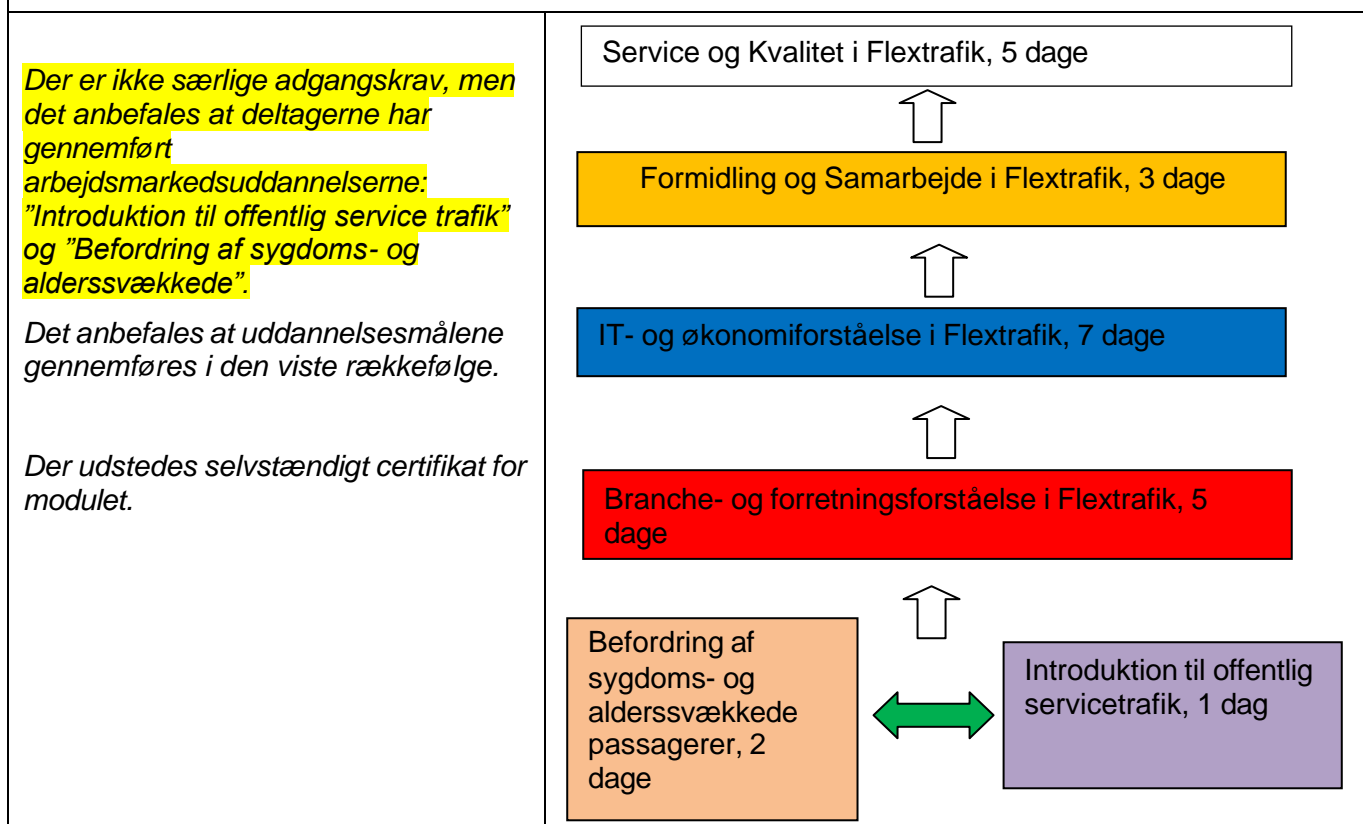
Der er ikke særlige adgangskrav, men det anbefales at deltagerne har gennemført arbejdsmarkedsuddannelserne: ”Introduktion til offentlig service trafik” og ”Befordring af sygdoms- og alderssvækkede”.

Det anbefales at uddannelsesmålene gennemføres i den viste rækkefølge.

Der udstedes selvstændigt certifikat for modulet.

Service og Kvalitet i Flextrafik, 5 dage

Formidling og Samarbejde i Flextrafik, 3 dage

IT- og økonomiforståelse i Flextrafik, 7 dage

Branche- og forretningsforståelse i Flextrafik, 5 dage

Befordring af sygdoms- og alderssvækkede passagerer, 2 dage

Introduktion til offentlig servicetrafik, 1 dag